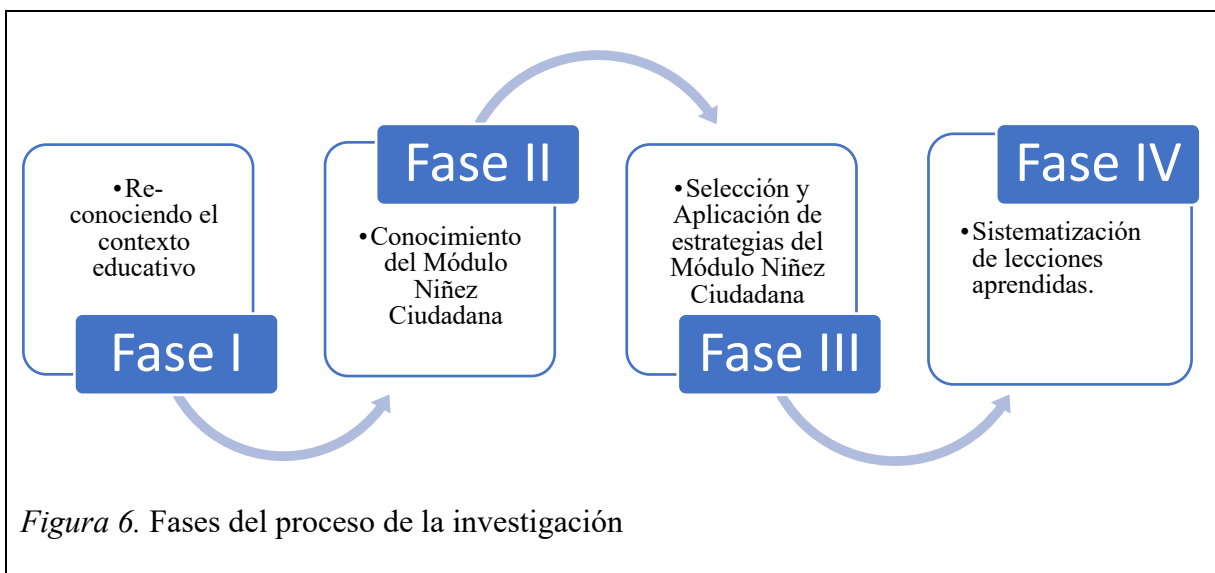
•Re-conociendo el contexto educativo

Fase I

Fase II

•Conocimiento del Módulo Niñez Ciudadana

•Selección y Aplicación de estrategias del Módulo Niñez Ciudadana

Fase III

Fase IV

•Sistematización de lecciones aprendidas.

*Figura 6.* Fases del proceso de la investigación